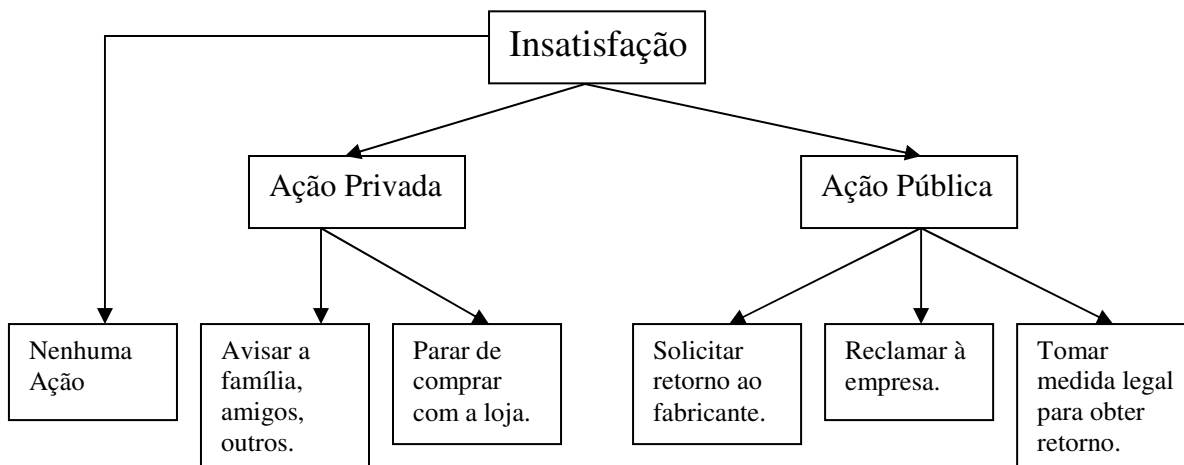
Insatisfação

Ação Privada

Ação Pública

Nenhuma Ação

Avisar a família, amigos, outros.

Parar de comprar com a loja.

Solicitar retorno ao fabricante.

Reclamar à empresa.

Tomar medida legal para obter retorno.